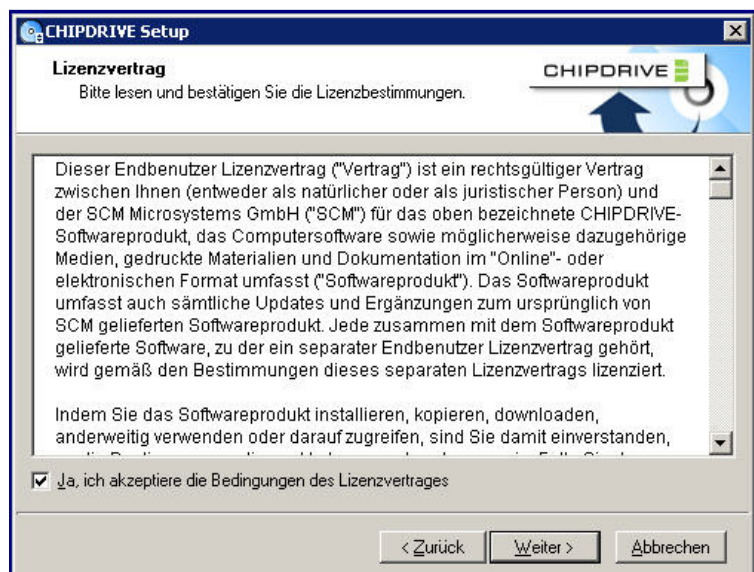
CHIPDRIVE Setup

Lizenzvertrag
Bitte lesen und bestätigen Sie die Lizenzbestimmungen.

CHIPDRIVE

Dieser Endbenutzer Lizenzvertrag ("Vertrag") ist ein rechtsgültiger Vertrag zwischen Ihnen (entweder als natürlicher oder als juristischer Person) und der SCM Microsystems GmbH ("SCM") für das oben bezeichnete CHIPDRIVE-Softwareprodukt, das Computersoftware sowie möglicherweise dazugehörige Medien, gedruckte Materialien und Dokumentation im "Online"- oder elektronischen Format umfasst ("Softwareprodukt"). Das Softwareprodukt umfasst auch sämtliche Updates und Ergänzungen zum ursprünglich von SCM gelieferten Softwareprodukt. Jede zusammen mit dem Softwareprodukt gelieferte Software, zu der ein separater Endbenutzer Lizenzvertrag gehört, wird gemäß den Bestimmungen dieses separaten Lizenzvertrags lizenziert.

Indem Sie das Softwareprodukt installieren, kopieren, downloaden, anderweitig verwenden oder darauf zugreifen, sind Sie damit einverstanden, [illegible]

Ja, ich akzeptiere die Bedingungen des Lizenzvertrages

< Zurück
Weiter >
Abbrechen